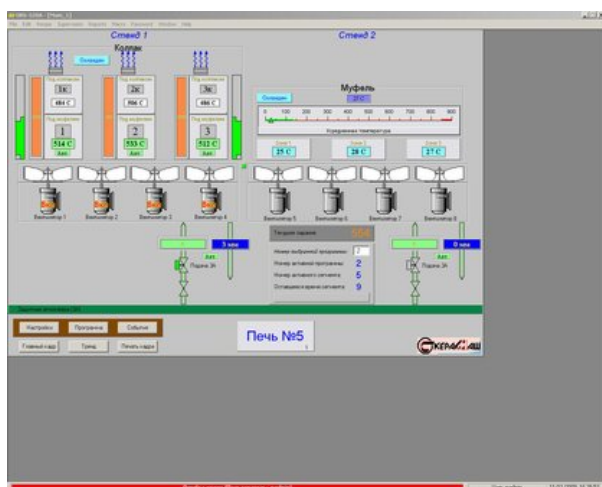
Стенд 1

Стенд 2

Колпак

Охлаждение

1к

2к

3к

484 С

506 С

486 С

1

2

3

514 С

533 С

512 С

Авт

Муфель

Охлаждение

Усредненная температура

0 100 200 300 400 500 600 700 800 900

25 С

28 С

27 С

Вентилятор 1

Вентилятор 2

Вентилятор 3

Вентилятор 4

Вентилятор 5

Вентилятор 6

Вентилятор 7

Вентилятор 8

3 мм

0 мм

Авт

Авт

Подача 3А

Подача 2А

Текущее задание

Номер выбранной программы

Номер активной программы

2

Номер активного сегмента

5

Оставшееся время сегмента

9

Настройки

Программа

События

Главный кадр

Тренд

Печать кадра

Печь №5

Стекромаш